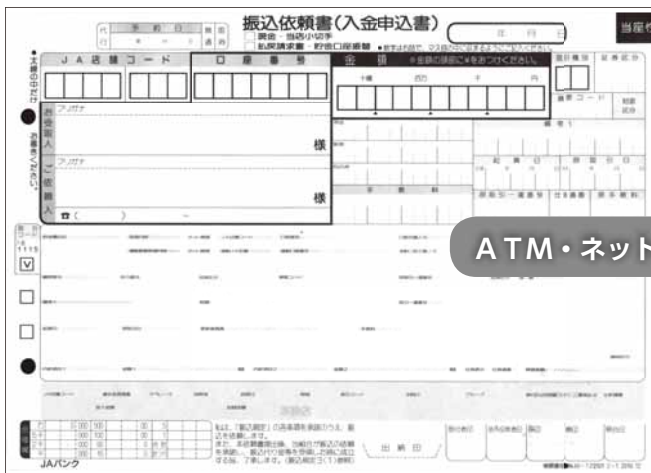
振込依頼書(入金申込書)

年 月 日

当座

代 予約日 当日 通信

現金・当店小切手

振替請求書・貯金口座振替

JA店舗コード

口座番号

金額

十億 百万 千 円

フリガナ

お受取人

様

フリガナ

ご依頼人

様

☎ ( ) ー

太線の中だけお書きください。

手数料

ATM・ネット

JAバンク

出納印